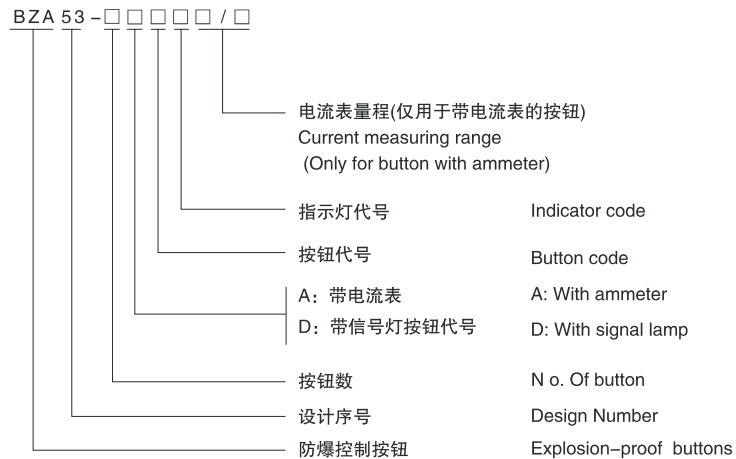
BZA53-□□□□□/□

电流表量程(仅用于带电流表的按钮)
Current measuring range
(Only for button with ammeter)

指示灯代号 Indicator code

按钮代号 Button code

A：带电流表 A: With ammeter
D：带信号灯按钮代号 D: With signal lamp

按钮数 N o. Of button

设计序号 Design Number

防爆控制按钮 Explosion-proof buttons